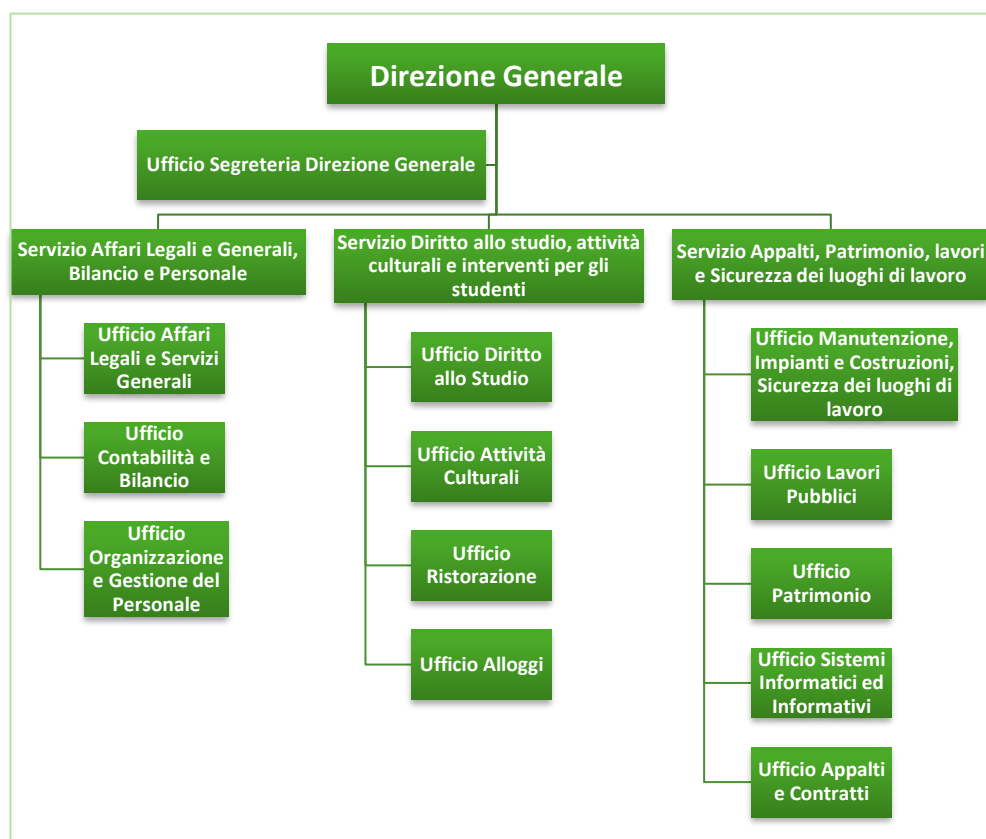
Direzione Generale

Ufficio Segreteria Direzione Generale

Servizio Affari Legali e Generali, Bilancio e Personale

Ufficio Affari Legali e Servizi Generali

Ufficio Contabilità e Bilancio

Ufficio Organizzazione e Gestione del Personale

Servizio Diritto allo studio, attività culturali e interventi per gli studenti

Ufficio Diritto allo Studio

Ufficio Attività Culturali

Ufficio Ristorazione

Ufficio Alloggi

Servizio Appalti, Patrimonio, lavori e Sicurezza dei luoghi di lavoro

Ufficio Manutenzione, Impianti e Costruzioni, Sicurezza dei luoghi di lavoro

Ufficio Lavori Pubblici

Ufficio Patrimonio

Ufficio Sistemi Informatici ed Informativi

Ufficio Appalti e Contratti